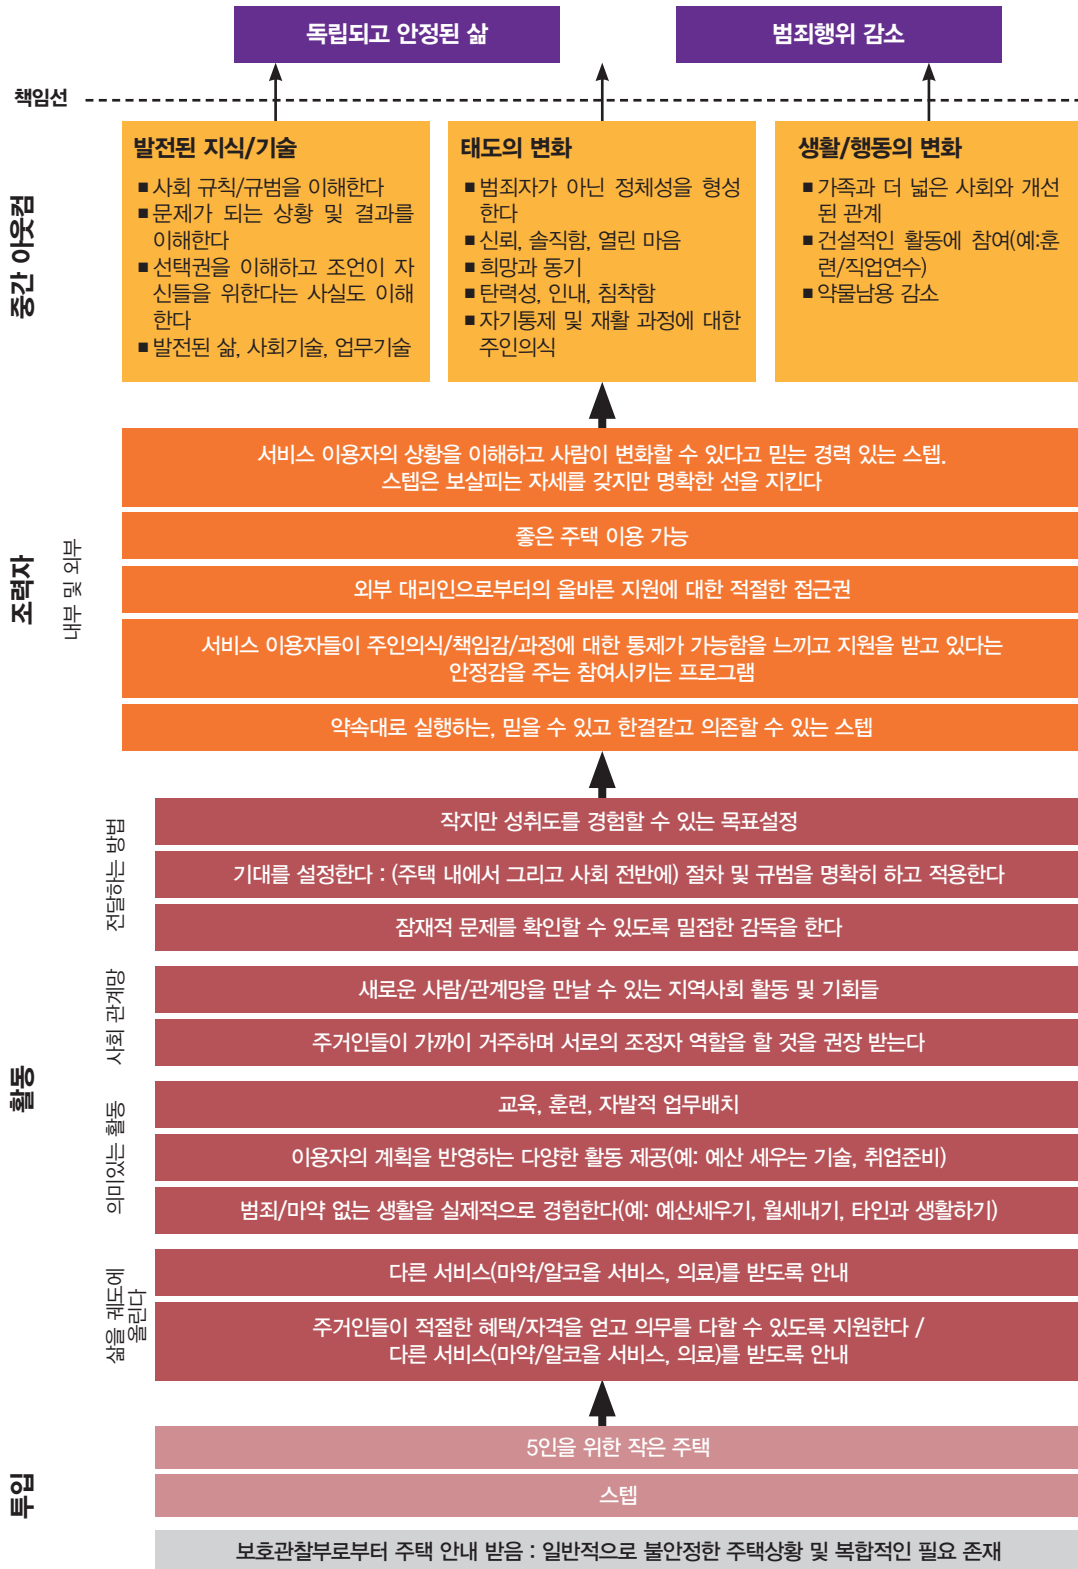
독립되고 안정된 삶

범죄행위 감소

책임선

중간 아웃컴

발전된 지식/기술
■사회 규칙/규범을 이해한다
■문제가 되는 상황 및 결과를 이해한다
■선택권을 이해하고 조언이 자신들을 위한다는 사실도 이해한다
■발전된 삶, 사회기술, 업무기술

태도의 변화
■범죄자가 아닌 정체성을 형성한다
■신뢰, 솔직함, 열린 마음
■희망과 동기
■탄력성, 인내, 침착함
■자기통제 및 재활 과정에 대한 주인의식

생활/행동의 변화
■가족과 더 넓은 사회와 개선된 관계
■건설적인 활동에 참여(예:훈련/직업연수)
■약물남용 감소

조력자

내부 및 외부

서비스 이용자의 상황을 이해하고 사람이 변화할 수 있다고 믿는 경력 있는 스텝. 스텝은 보살피는 자세를 갖지만 명확한 선을 지킨다

좋은 주택 이용 가능

외부 대리인으로부터의 올바른 지원에 대한 적절한 접근권

서비스 이용자들이 주인의식/책임감/과정에 대한 통제가 가능함을 느끼고 지원을 받고 있다는 안정감을 주는 참여시키는 프로그램

약속대로 실행하는, 믿을 수 있고 한결같고 의존할 수 있는 스텝

활동

전달하는 방법

작지만 성취도를 경험할 수 있는 목표설정

기대를 설정한다 : (주택 내에서 그리고 사회 전반에) 절차 및 규범을 명확히 하고 적용한다

잠재적 문제를 확인할 수 있도록 밀접한 감독을 한다

사회 관계망

새로운 사람/관계망을 만날 수 있는 지역사회 활동 및 기회들

주거인들이 가까이 거주하며 서로의 조정자 역할을 할 것을 권장 받는다

의미있는 활동

교육, 훈련, 자발적 업무배치

이용자의 계획을 반영하는 다양한 활동 제공(예: 예산 세우는 기술, 취업준비)

범죄/마약 없는 생활을 실제적으로 경험한다(예: 예산세우기, 월세내기, 타인과 생활하기)

삶을 궤도에 올린다

다른 서비스(마약/알코올 서비스, 의료)를 받도록 안내

주거인들이 적절한 혜택/자격을 얻고 의무를 다할 수 있도록 지원한다 / 다른 서비스(마약/알코올 서비스, 의료)를 받도록 안내

투입

5인을 위한 작은 주택

스텝

보호관찰부로부터 주택 안내 받음 : 일반적으로 불안정한 주택상황 및 복합적인 필요 존재